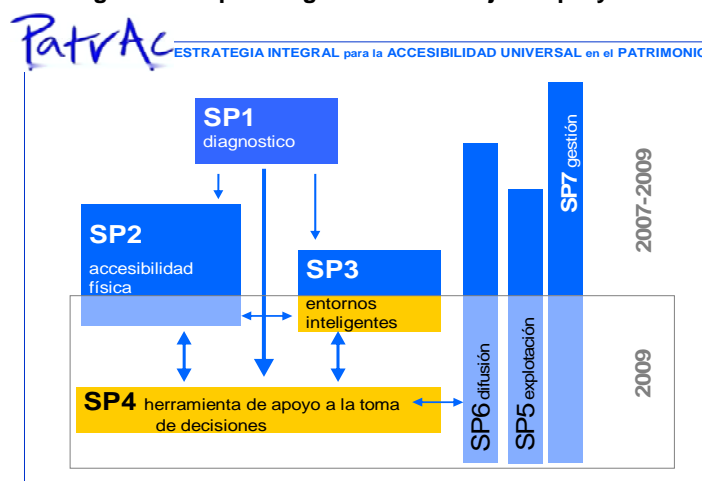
PatrAc ESTRATEGIA INTEGRAL para la ACCESIBILIDAD UNIVERSAL en el PATRIMONIO

SP1
diagnostico

SP2
accesibilidad física

SP3
entornos inteligentes

SP4 herramienta de apoyo a la toma de decisiones

SP6 difusión

SP5 explotación

SP7 gestión

2007-2009

2009